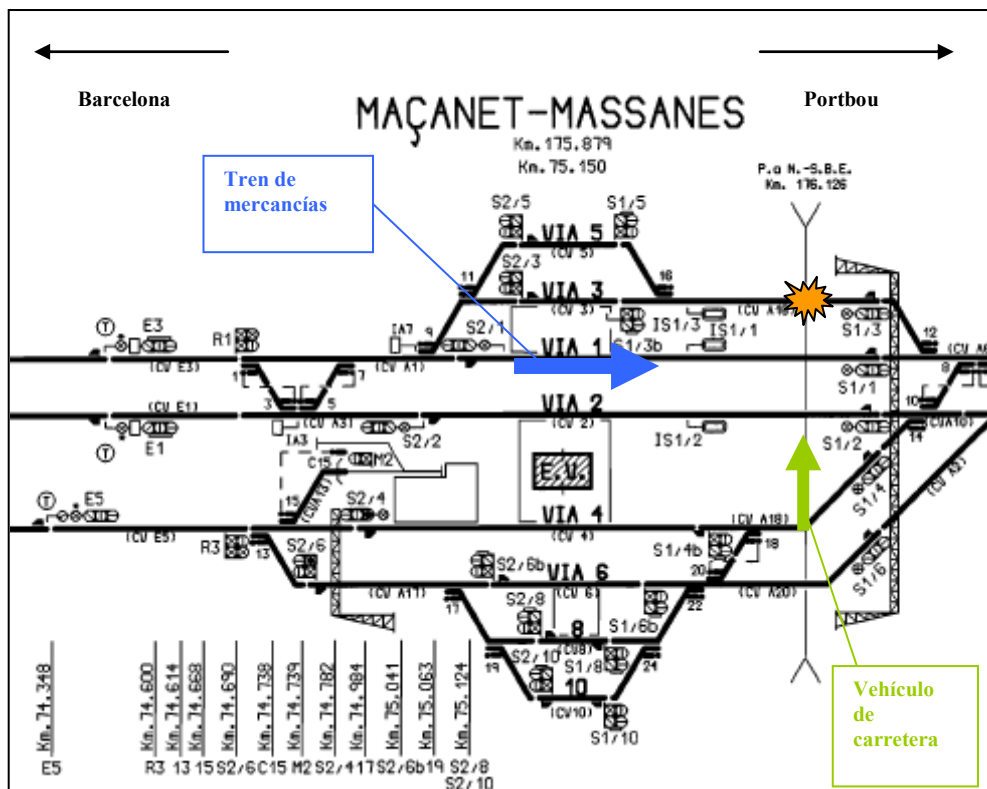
Barcelona

MAÇANET-MASSANES

Km. 175.879
Km. 75.150

Portbou

Tren de mercancías

P.a N.-S.B.E.
Km. 176.126

S2/5 S1/5
VIA 5
(CV 5)
11 16
S2/3
VIA 3
(CV 3)
IS1/3 IS1/1 (CV A16)
S1/3 12
E3 R1 IA7 9 S2/1
VIA 1
S1/3b
(CV E3) (CV A1) (CV A
1 3 5 S1/1 8
(CV E1) (CV A3)
VIA 2
(CV 2)
10
E1 IA3 S2/2 IS1/2 S1/2 14 (CVA10)
C15 M2
E U
E5 15 S2/4 (CVA13)
VIA 4
(CV 4) (CV A18) S1/4 (CV A2)
(CV E5) R3 13 S2/6 S1/4b 18
S2/6b
VIA 6
20
(CV A11) 17 S2/8 (CV 6) 22 (CV A20) S1/6
8
(CV8) S1/6b
19 S2/10 S1/8 24
10
(CV10)
S1/10

Vehículo de carretera

Km. 74.348 Km. 74.600 Km. 74.614 Km. 74.668 Km. 74.690 Km. 74.738 Km. 74.739 Km. 74.782 Km. 74.984 Km. 75.041 Km. 75.063 Km. 75.124

E5 R3 13 15 S2/6 C15 M2 S2/4 17 S2/6b 19 S2/8 S2/10